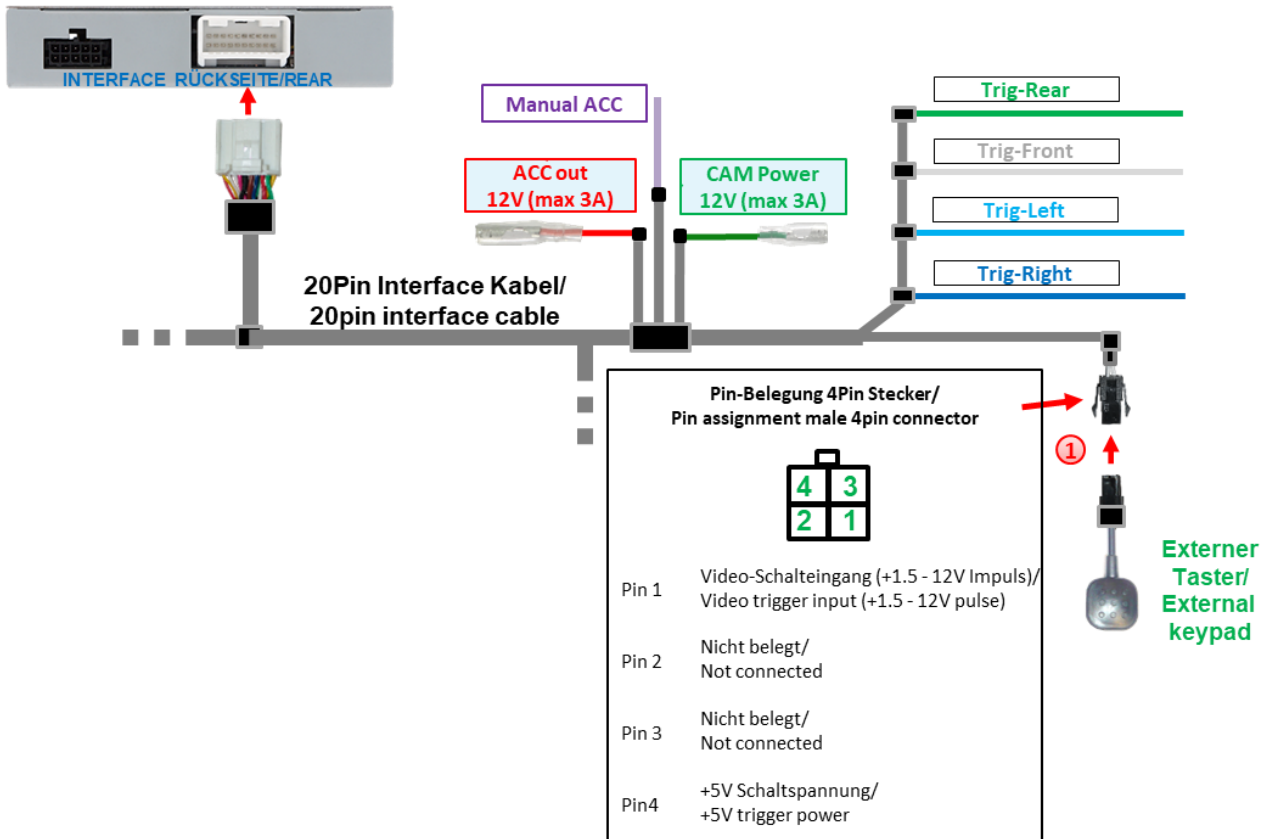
INTERFACE RÜCKSEITE/REAR

Manual ACC

ACC out
12V (max 3A)

CAM Power
12V (max 3A)

Trig-Rear

Trig-Front

Trig-Left

Trig-Right

20Pin Interface Kabel/
20pin interface cable

Pin-Belegung 4Pin Stecker/
Pin assignment male 4pin connector

| 4 | 3 |
|---|---|
| 2 | 1 |

Pin 1 Video-Schalteingang (+1.5 - 12V Impuls)/ Video trigger input (+1.5 - 12V pulse)

Pin 2 Nicht belegt/ Not connected

Pin 3 Nicht belegt/ Not connected

Pin4 +5V Schaltspannung/ +5V trigger power

1

Externer Taster/ External keypad